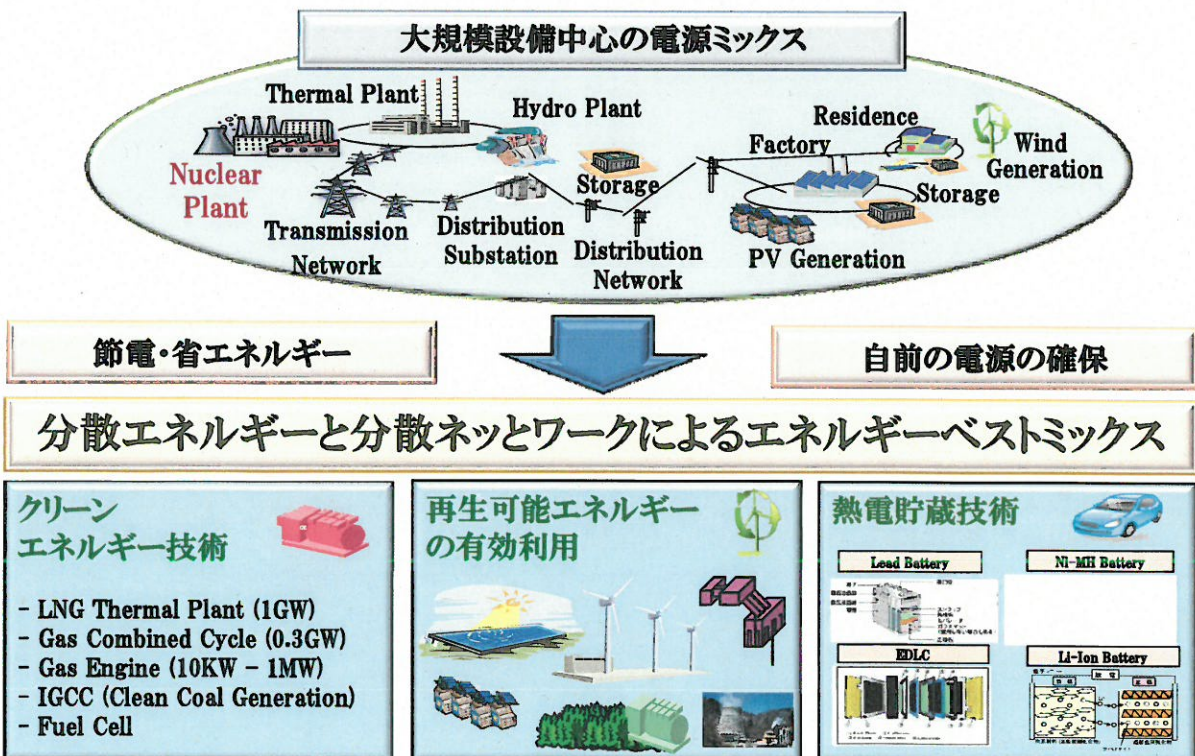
大規模設備中心の電源ミックス

Thermal Plant

Hydro Plant

Residence

Wind Generation

Factory

Nuclear Plant

Storage

Storage

Transmission Network

Distribution Substation

Distribution Network

PV Generation

節電・省エネルギー

自前の電源の確保

分散エネルギーと分散ネットワークによるエネルギーベストミックス

クリーン
エネルギー技術

- LNG Thermal Plant (1GW)
- Gas Combined Cycle (0.3GW)
- Gas Engine (10KW - 1MW)
- IGCC (Clean Coal Generation)
- Fuel Cell

再生可能エネルギー
の有効利用

熱電貯蔵技術

Lead Battery

Ni-MH Battery

EDLC

Li-Ion Battery

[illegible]